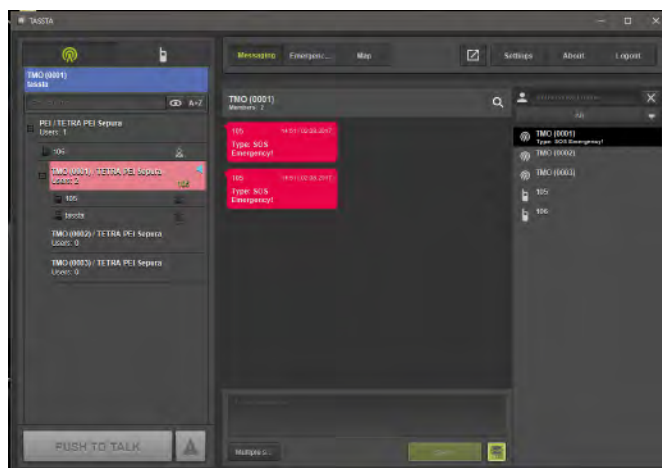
TASSTA

TMO (0001)
tassta

A-Z

PEI / TETRA PEI Sepura
Users: 1

105

TMO (0001) / TETRA PEI Sepura
Users: 2

105

tassta

TMO (0002) / TETRA PEI Sepura
Users: 0

TMO (0003) / TETRA PEI Sepura
Users: 0

PUSH TO TALK

Messaging Emergenc... Map

Settings About Logout

TMO (0001)
Members: 2

105 14:51 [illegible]
Type: SOS
Emergency!

105 14:51 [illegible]
Type: SOS
Emergency!

Multiple S...

All

TMO (0001)
Type: SOS Emergency!

TMO (0002)

TMO (0003)

105

106